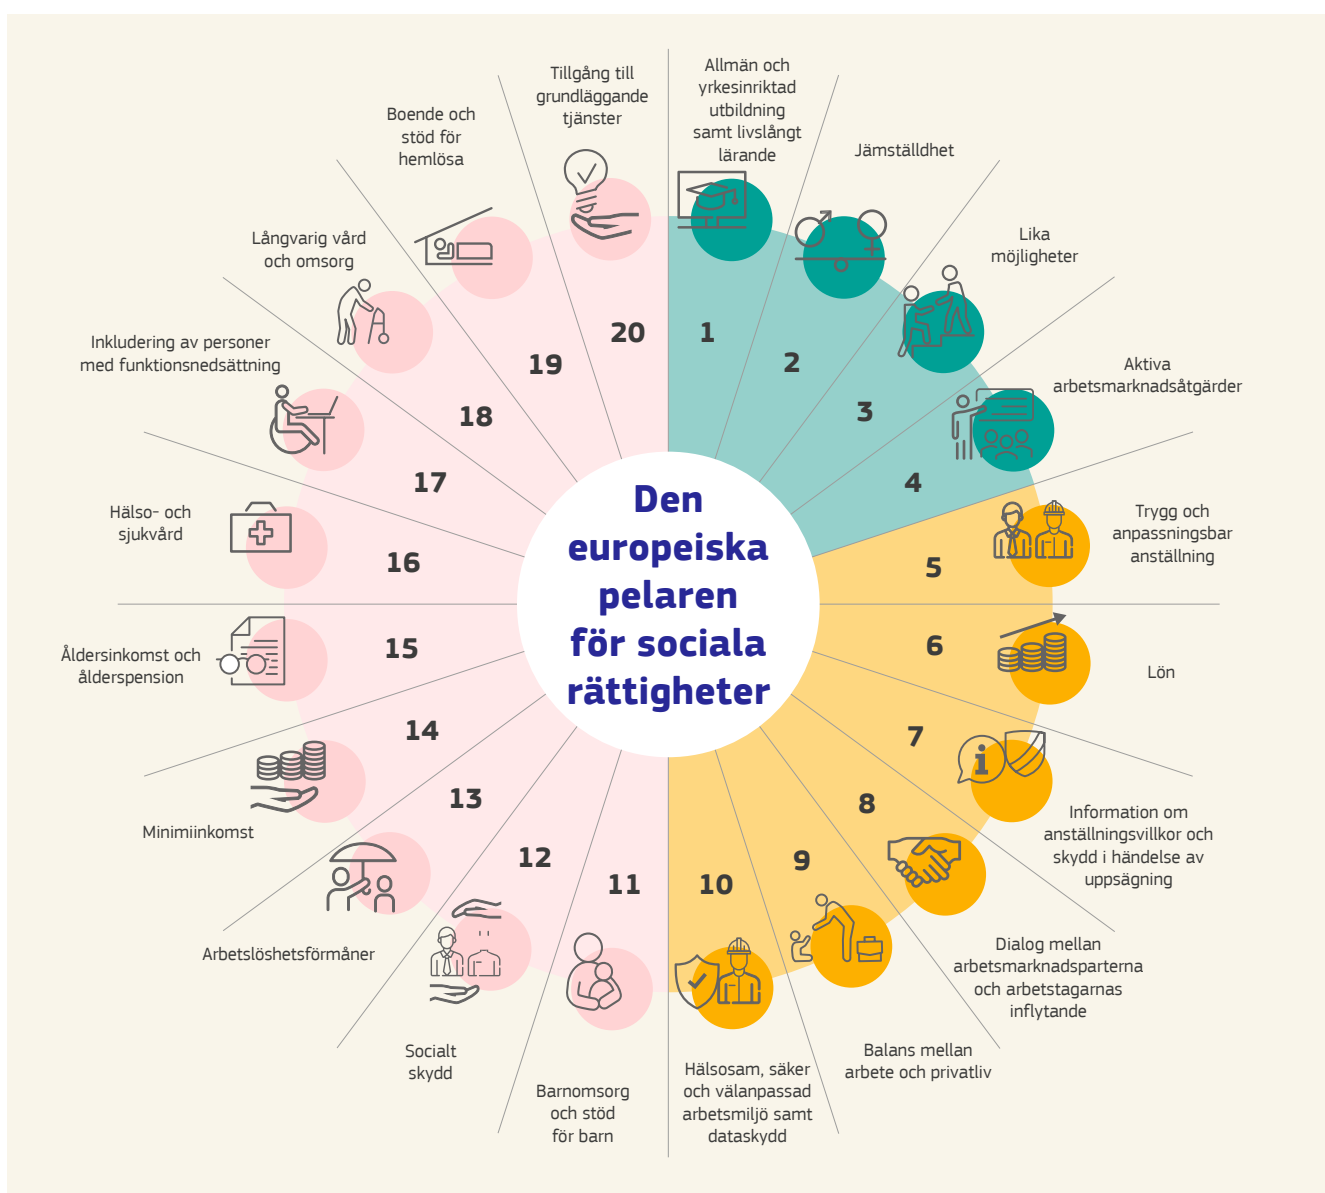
Den europeiska pelaren för sociala rättigheter

1
Allmän och yrkesinriktad utbildning samt livslångt lärande

2
Jämställdhet

3
Lika möjligheter

4
Aktiva arbetsmarknadsåtgärder

5
Trygg och anpassningsbar anställning

6
Lön

7
Information om anställningsvillkor och skydd i händelse av uppsägning

8
Dialog mellan arbetsmarknadsparterna och arbetstagarnas inflytande

9
Balans mellan arbete och privatliv

10
Hälsosam, säker och välanpassad arbetsmiljö samt dataskydd

11
Barnomsorg och stöd för barn

12
Socialt skydd

13
Arbetslöshetsförmåner

14
Minimiinkomst

15
Åldersinkomst och ålderspension

16
Hälso- och sjukvård

17
Inkludering av personer med funktionsnedsättning

18
Långvarig vård och omsorg

19
Boende och stöd för hemlösa

20
Tillgång till grundläggande tjänster